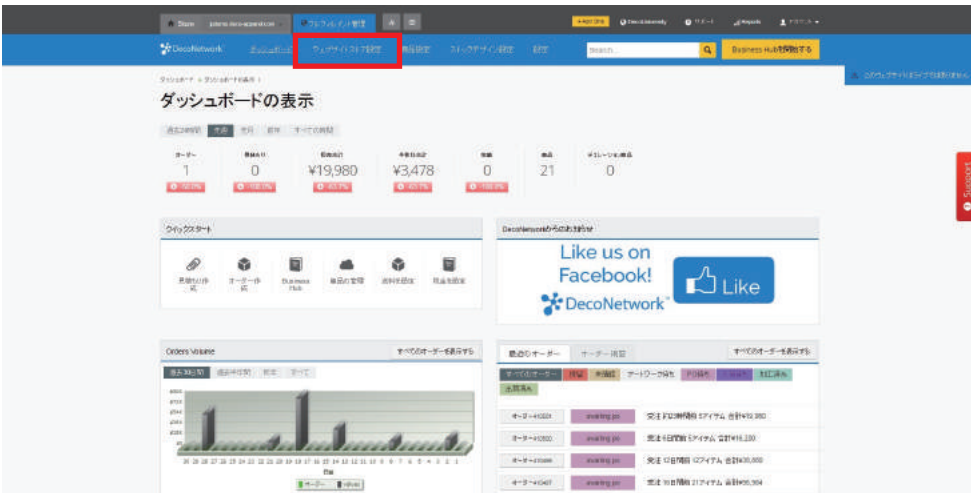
Store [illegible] ウェブフォルダーの管理 ? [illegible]

+Add Site DecoUniversity サポート Reports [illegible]

DecoNetwork ダッシュボード ウェブサイトストア設定 商品設定 ストックデザイン設定 設定 Search... Business Hubを開始する

このウェブサイトはライブではありません

ダッシュボード > ダッシュボードの表示

ダッシュボードの表示

過去24時間 今週 今月 昨年 すべての期間

| オーダー | 見積もり | 総売上 | 平均注文 | 支払 | 商品 | デコレーション商品 |
|---|---|---|---|---|---|---|
| 1 | 0 | ¥19,980 | ¥3,478 | 0 | 21 | 0 |
| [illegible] | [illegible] | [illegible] | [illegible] | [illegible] | | |

クイックスタート

見積もり作成 オーダー作成 Business Hub 商品の管理 送料を設定 税金を設定

DecoNetworkからのお知らせ

Like us on Facebook!

DecoNetwork

Like

Support

Orders Volume すべてのオーダーを表示する

過去30日間 過去半年間 昨年 すべて

最近のオーダー オーダー追跡 すべてのオーダーを表示する

すべてのオーダー 保留 未承認 アートワーク待ち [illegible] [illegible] 出荷済み 出荷済み

| オーダー#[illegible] | awaiting po | 受注 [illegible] 合計¥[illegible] |
|---|---|---|
| オーダー#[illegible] | awaiting po | 受注 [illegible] 合計¥16,230 |
| オーダー#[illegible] | awaiting po | 受注 12日間前 12アイテム 合計¥35,000 |
| オーダー#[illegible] | awaiting po | 受注 10日間前 21アイテム 合計¥55,504 |

オーダー Value